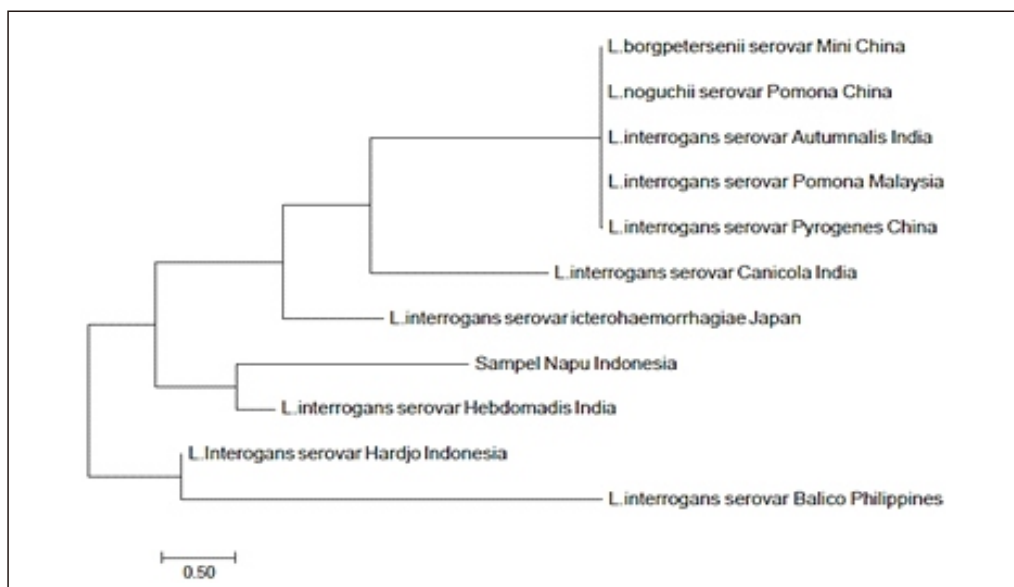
L.borgpetersenii serovar Mini China
L.noguchii serovar Pomona China
L.interrogans serovar Autumnalis India
L.interrogans serovar Pomona Malaysia
L.interrogans serovar Pyrogenes China
L.interrogans serovar Canicola India
L.interrogans serovar icterohaemorrhagiae Japan
Sampel Napu Indonesia
L.interrogans serovar Hebdomadis India
L.Interogans serovar Hardjo Indonesia
L.interrogans serovar Balico Philippines
0.50